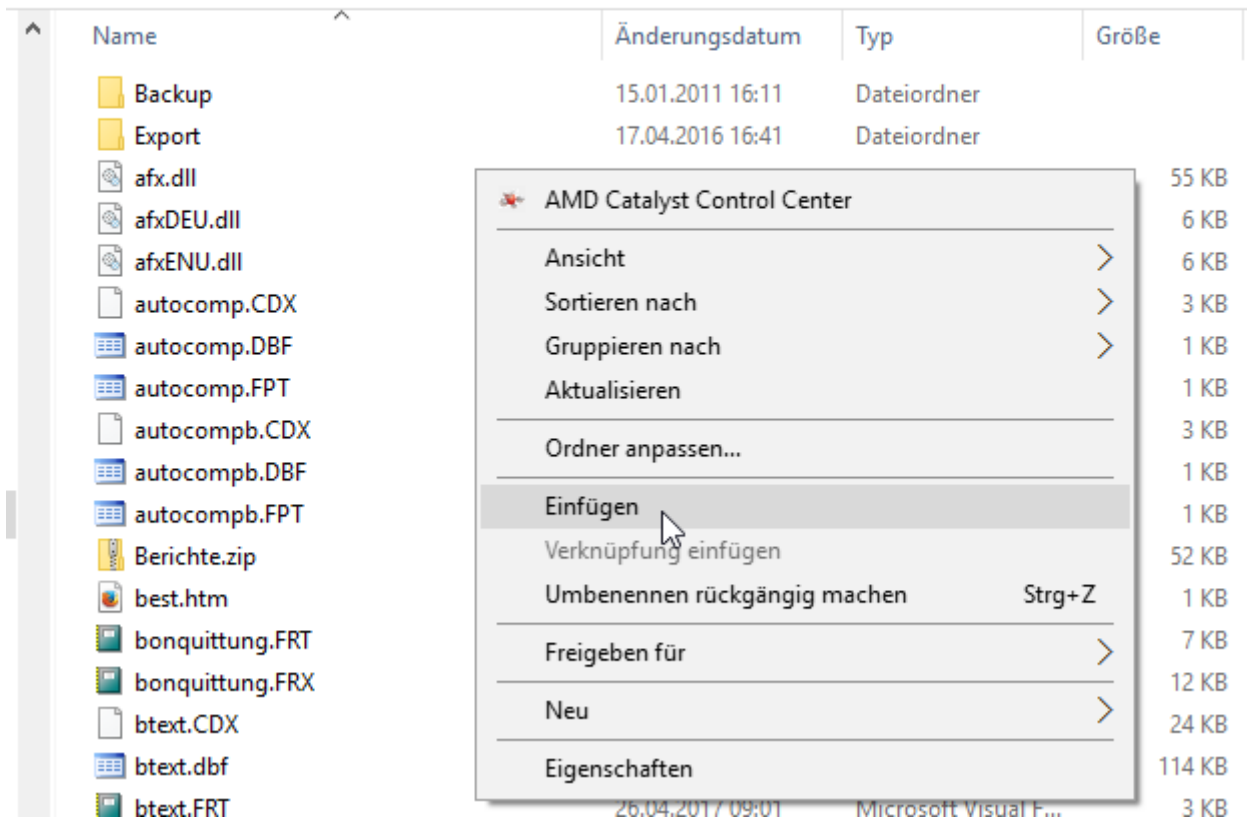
| Name | Änderungsdatum | Typ | Größe |
|---|---|---|---|
| Backup | 15.01.2011 16:11 | Dateiordner | |
| Export | 17.04.2016 16:41 | Dateiordner | |
| afx.dll | | | 55 KB |
| afxDEU.dll | | | 6 KB |
| afxENU.dll | | | 6 KB |
| autocomp.CDX | | | 3 KB |
| autocomp.DBF | | | 1 KB |
| autocomp.FPT | | | 1 KB |
| autocompb.CDX | | | 3 KB |
| autocompb.DBF | | | 1 KB |
| autocompb.FPT | | | 1 KB |
| Berichte.zip | | | 52 KB |
| best.htm | | | 1 KB |
| bonquittung.FRT | | | 7 KB |
| bonquittung.FRX | | | 12 KB |
| btext.CDX | | | 24 KB |
| btext.dbf | | | 114 KB |
| btext.FRT | 26.04.2017 09:01 | Microsoft Visual F... | 3 KB |

AMD Catalyst Control Center
Ansicht
Sortieren nach
Gruppieren nach
Aktualisieren
Ordner anpassen...
Einfügen
Verknüpfung einfügen
Umbenennen rückgängig machen Strg+Z
Freigeben für
Neu
Eigenschaften